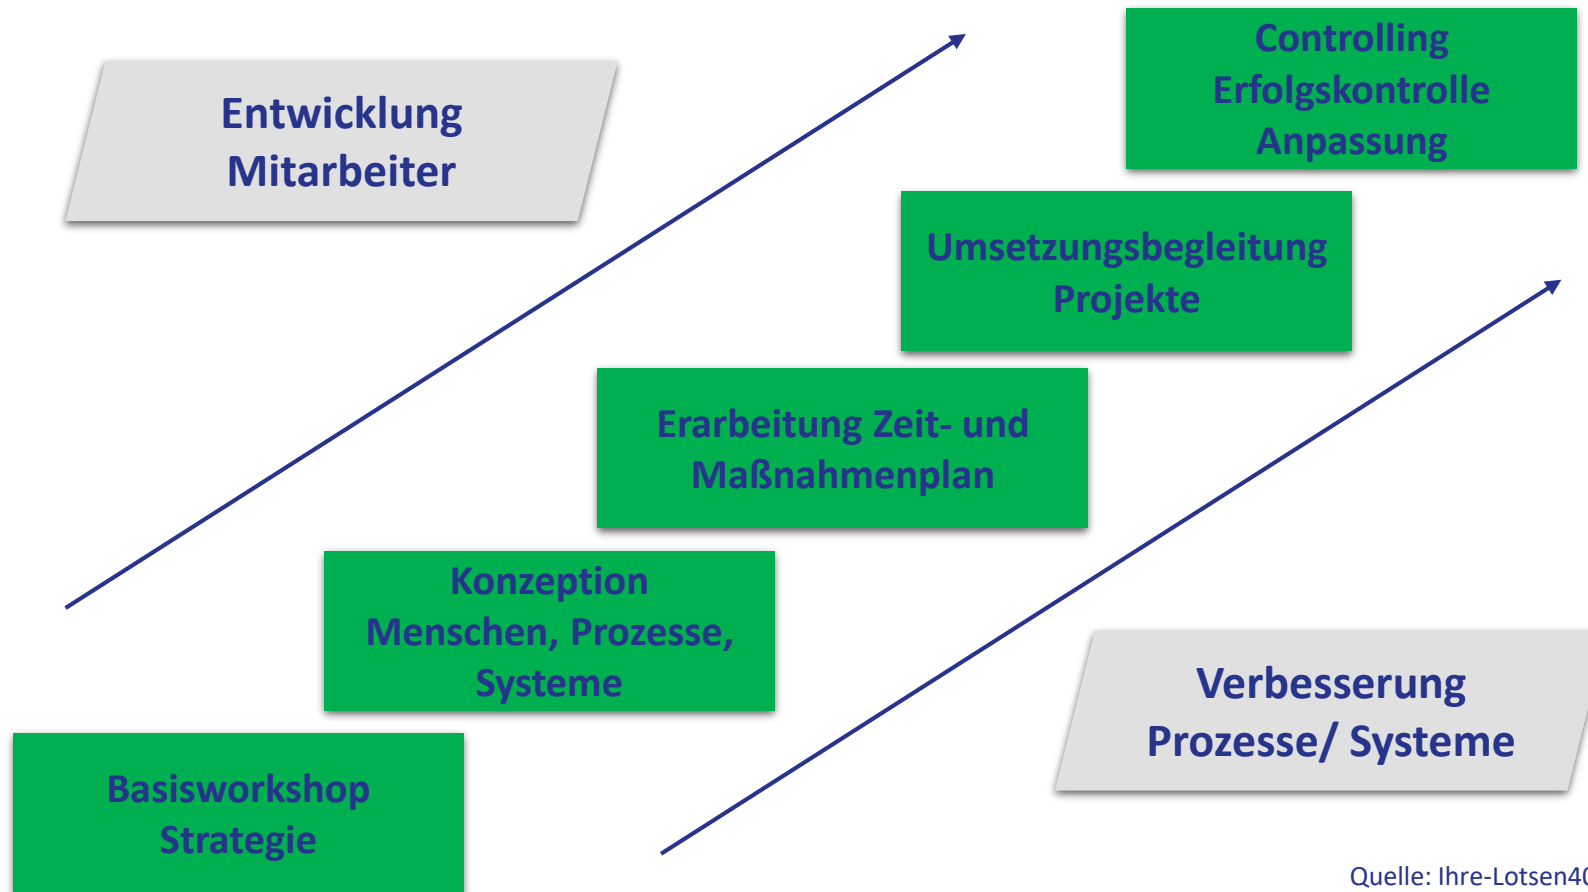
Entwicklung Mitarbeiter

Controlling
Erfolgskontrolle
Anpassung

Umsetzungsbegleitung
Projekte

Erarbeitung Zeit- und Maßnahmenplan

Konzeption
Menschen, Prozesse, Systeme

Basisworkshop
Strategie

Verbesserung
Prozesse/ Systeme

Quelle: Ihre-Lotsen4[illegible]